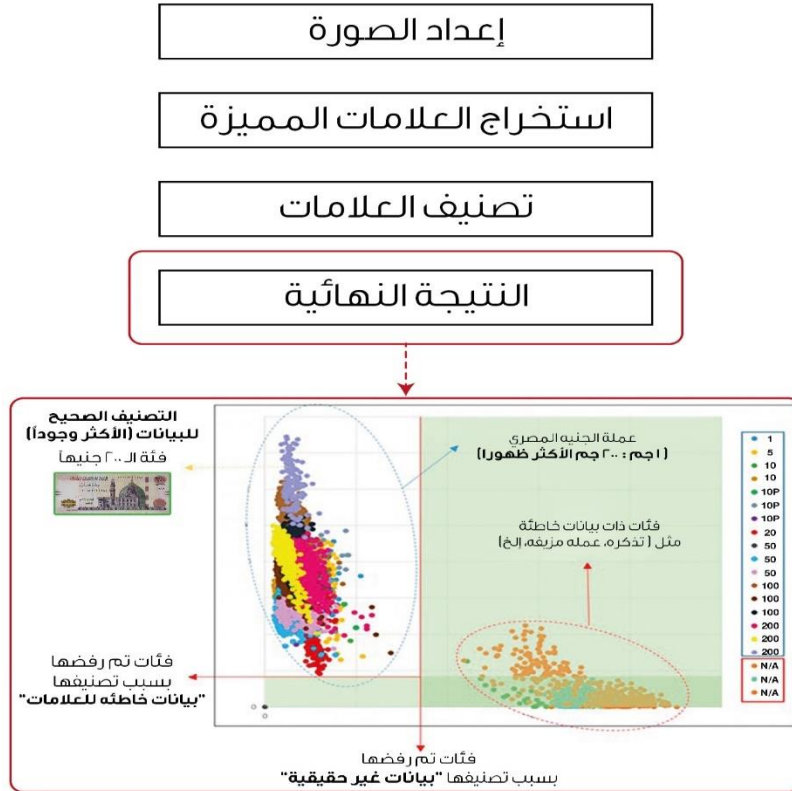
إعداد الصورة

استخراج العلامات المميزة

تصنيف العلامات

النتيجة النهائية

التصنيف الصحيح للبيانات (الأكثر وجوداً)
فئة الـ ٢٠٠ جنيهاً

عملة الجنيه المصري
(١ جم : ٢٠٠ جم الأكثر ظهورا)

فئات ذات بيانات خاطئة
مثل (تذكره، عمله مزيفه، إلخ)

1
5
10
10
10P
10P
10P
20
50
50
50
100
100
100
200
200
200
N/A
N/A
N/A

فئات تم رفضها بسبب تصنيفها "بيانات خاطئة للعلامات"

فئات تم رفضها بسبب تصنيفها "بيانات غير حقيقية"